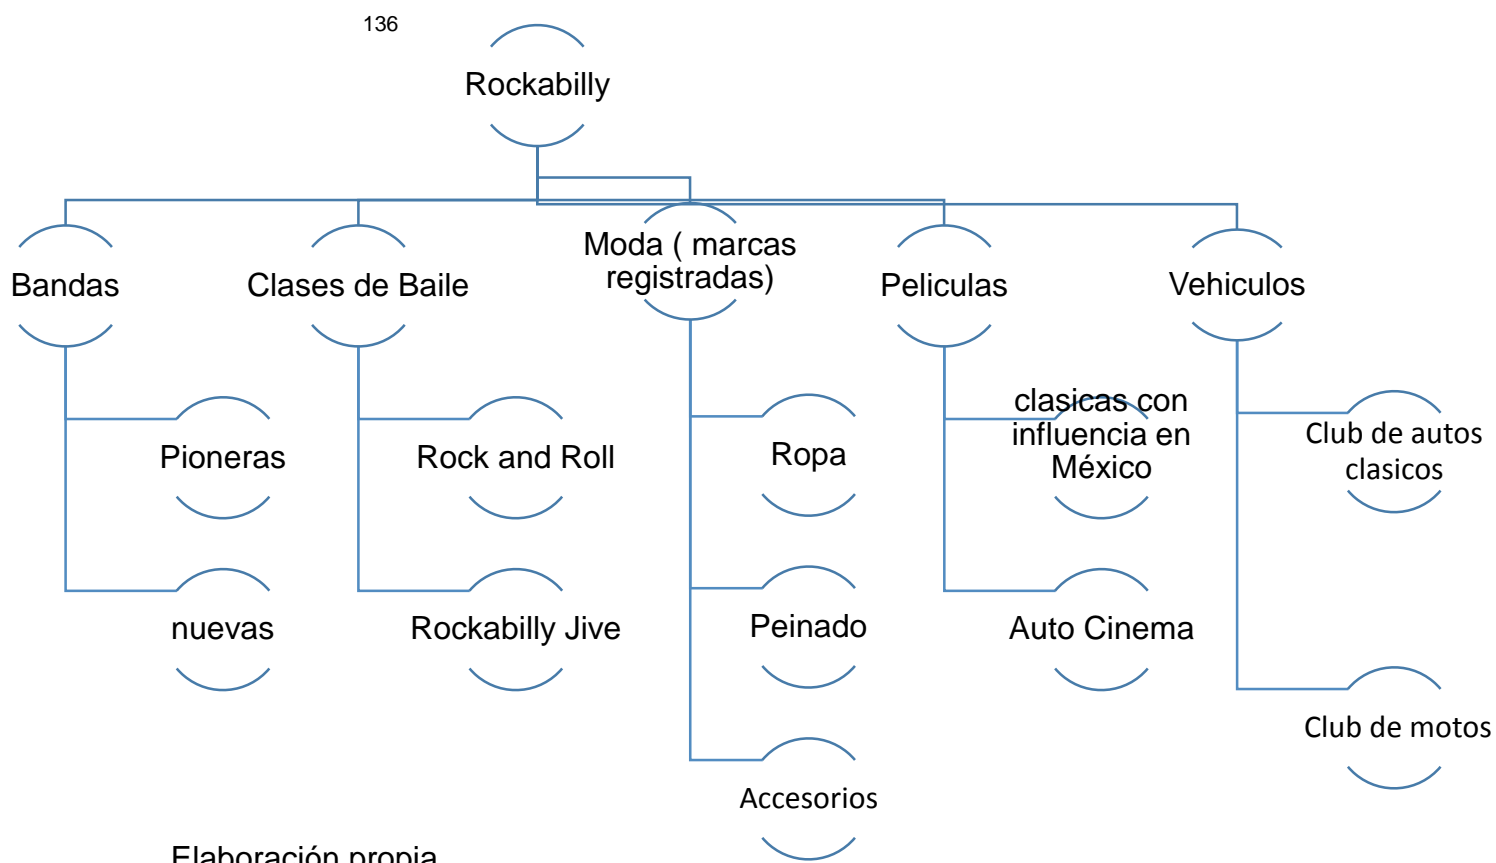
136

Rockabilly

Bandas

Pioneras

nuevas

Clases de Baile

Rock and Roll

Rockabilly Jive

Moda ( marcas registradas)

Ropa

Peinado

Accesorios

Peliculas

clasicas con influencia en México

Auto Cinema

Vehiculos

Club de autos clasicos

Club de motos

Elaboración propia